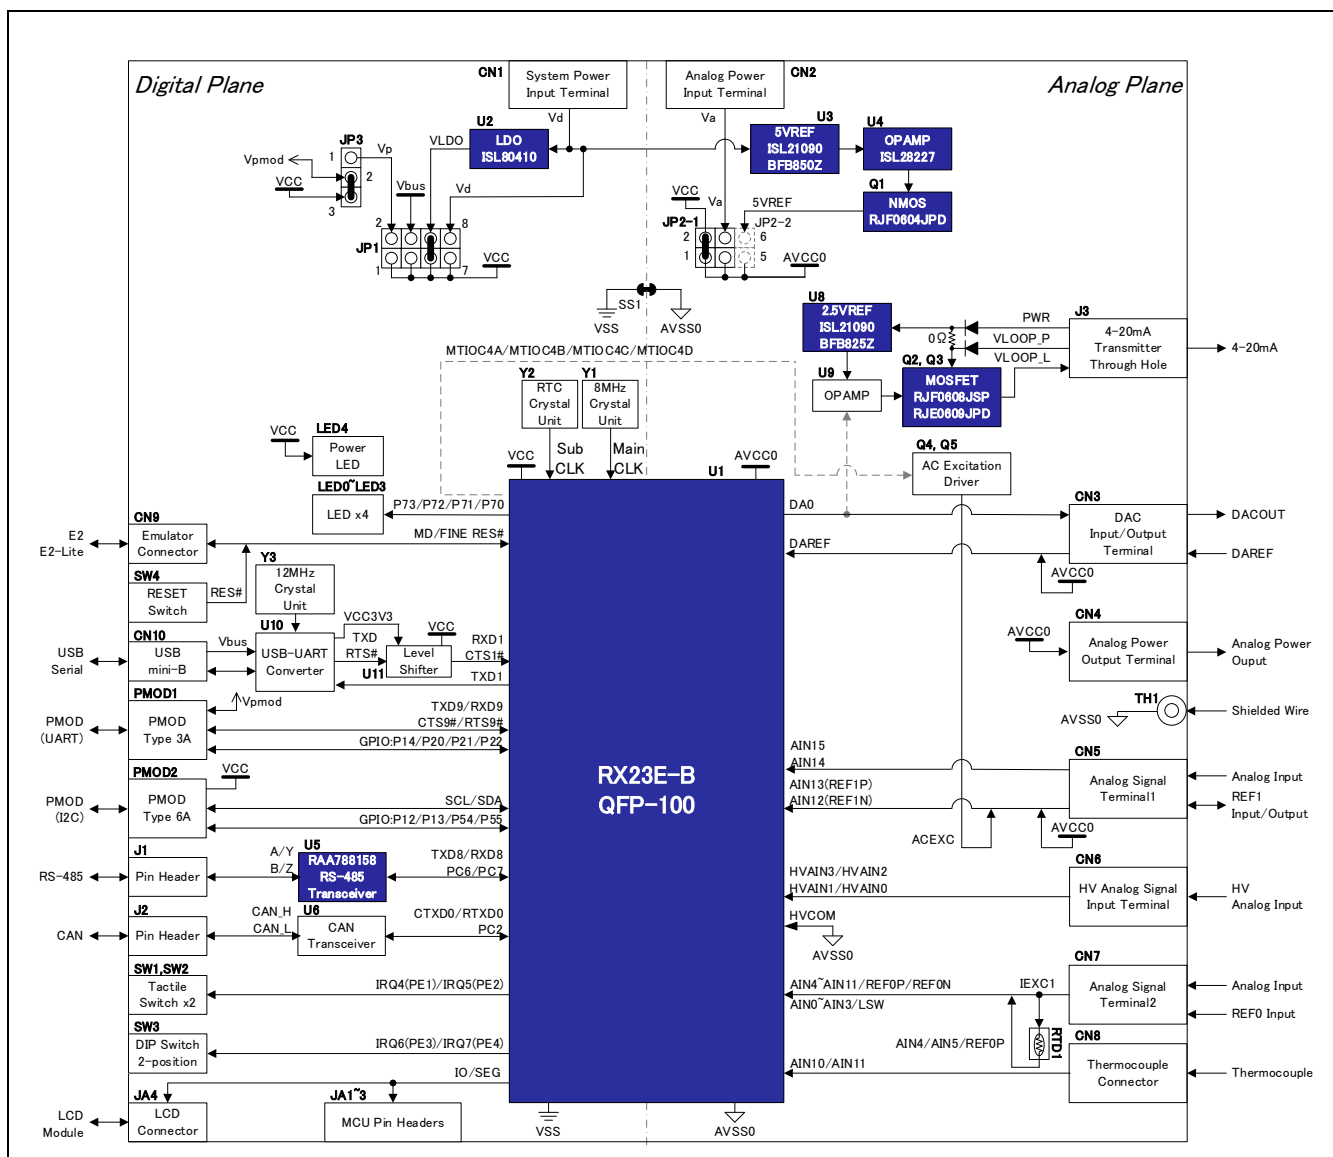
Digital Plane

Analog Plane

CN1
System Power Input Terminal

CN2
Analog Power Input Terminal

U2
LDO ISL80410

Vd

Va

U3
5VREF ISL21090 BFB850Z

U4
OPAMP ISL28227

Q1
NMOS RJF0604JPD

JP3
Vpmod
1
2
3
VCC
Vp
VLDO
Vbus
Vd
2
8
JP1
1
7
VCC

VCC
Va
5VREF
JP2-1
JP2-2
2
6
1
5
AVCC0

SS1
VSS
AVSS0

U8
2.5VREF ISL21090 BFB825Z

PWR
J3
0Ω
VLOOP_P
4-20mA Transmitter Through Hole
4-20mA
VLOOP_L
Q2, Q3
U9
OPAMP
MOSFET RJF0608JSP RJE0609JPD

MTIOC4A/MTIOC4B/MTIOC4C/MTIOC4D

Y2
RTC Crystal Unit
Y1
8MHz Crystal Unit

Sub CLK
Main CLK

VCC
LED4
Power LED

Q4, Q5
AC Excitation Driver

VCC
AVCC0
U1

LED0~LED3
LED x4
P73/P72/P71/P70
DA0
CN3
DAC Input/Output Terminal
DACOUT
DAREF
DAREF
AVCC0

CN9
E2
E2-Lite
Emulator Connector
MD/FINE RES#

SW4
RESET Switch
RES#
Y3
12MHz Crystal Unit

CN10
USB Serial
USB mini-B
Vbus
U10
USB-UART Converter
VCC3V3
TXD
RTS#
VCC
Level Shifter
U11
RXD1
CTS1#
TXD1

CN4
AVCC0
Analog Power Output Terminal
Analog Power Ouput

PMOD1
PMOD (UART)
PMOD Type 3A
Vpmod
TXD9/RXD9
CTS9#/RTS9#
GPIO:P14/P20/P21/P22

TH1
AVSS0
Shielded Wire

RX23E-B QFP-100

PMOD2
PMOD (I2C)
PMOD Type 6A
VCC
SCL/SDA
GPIO:P12/P13/P54/P55

AIN15
AIN14
AIN13(REF1P)
AIN12(REF1N)
CN5
Analog Signal Terminal1
Analog Input
REF1 Input/Output
ACEXC
AVCC0

J1
RS-485
Pin Header
A/Y
B/Z
U5
RAA788158 RS-485 Transceiver
TXD8/RXD8
PC6/PC7

CN6
HVAIN3/HVAIN2
HVAIN1/HVAIN0
HV Analog Signal Input Terminal
HV Analog Input

J2
CAN
Pin Header
CAN_H
CAN_L
U6
CAN Transceiver
CTXD0/CRXD0
PC2
HVCOM
AVSS0

SW1,SW2
Tactile Switch x2
IRQ4(PE1)/IRQ5(PE2)
AIN4~AIN11/REF0P/REF0N
AIN0~AIN3/LSW
IEXC1
CN7
Analog Signal Terminal2
Analog Input
REF0 Input

SW3
DIP Switch 2-position
IRQ6(PE3)/IRQ7(PE4)
AIN4/AIN5/REF0P
RTD1
CN8
AIN10/AIN11
Thermocouple Connector
Thermocouple

IO/SEG
JA4
LCD Module
LCD Connector
JA1~3
MCU Pin Headers
VSS
AVSS0